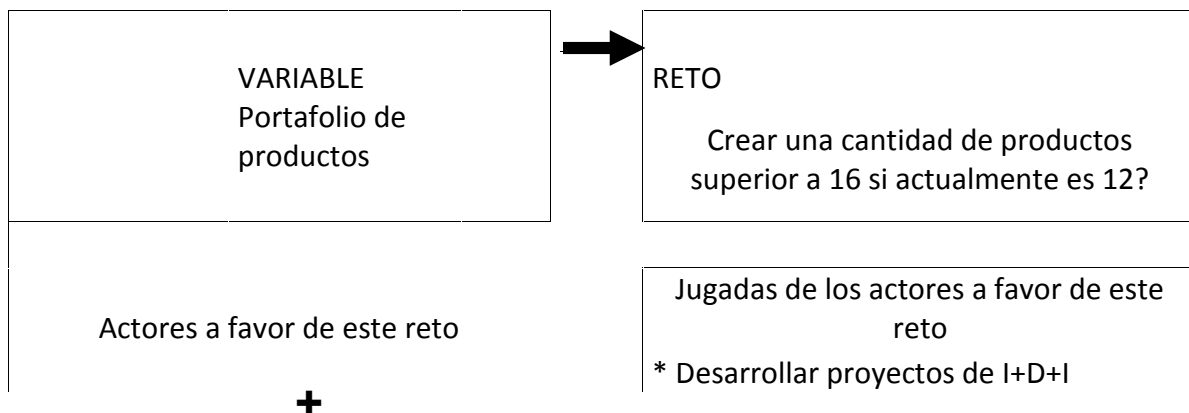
VARIABLE
Portafolio de productos

RETO

Crear una cantidad de productos superior a 16 si actualmente es 12?

Actores a favor de este reto

+

Jugadas de los actores a favor de este reto

* Desarrollar proyectos de I+D+I